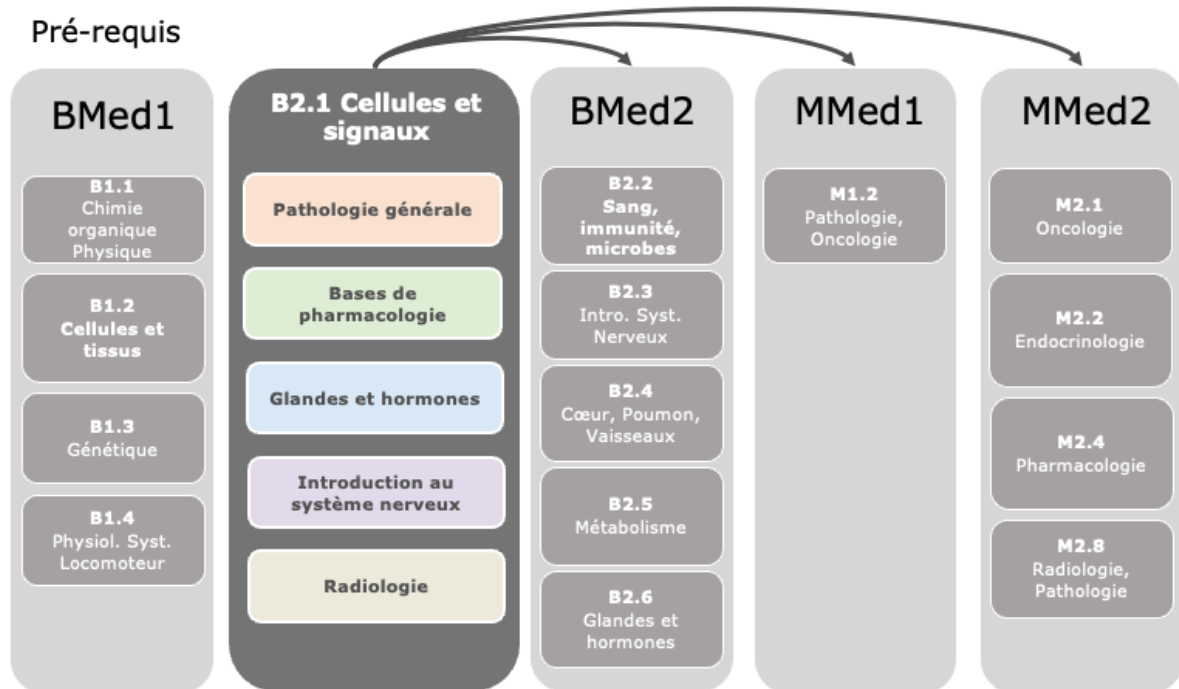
Pré-requis

BMed1

B1.1
Chimie organique Physique

B1.2
Cellules et tissus

B1.3
Génétique

B1.4
Physiol. Syst. Locomoteur

B2.1 Cellules et signaux

Pathologie générale

Bases de pharmacologie

Glandes et hormones

Introduction au système nerveux

Radiologie

BMed2

B2.2
Sang, immunité, microbes

B2.3
Intro. Syst. Nerveux

B2.4
Cœur, Poumon, Vaisseaux

B2.5
Métabolisme

B2.6
Glandes et hormones

MMed1

M1.2
Pathologie, Oncologie

MMed2

M2.1
Oncologie

M2.2
Endocrinologie

M2.4
Pharmacologie

M2.8
Radiologie, Pathologie